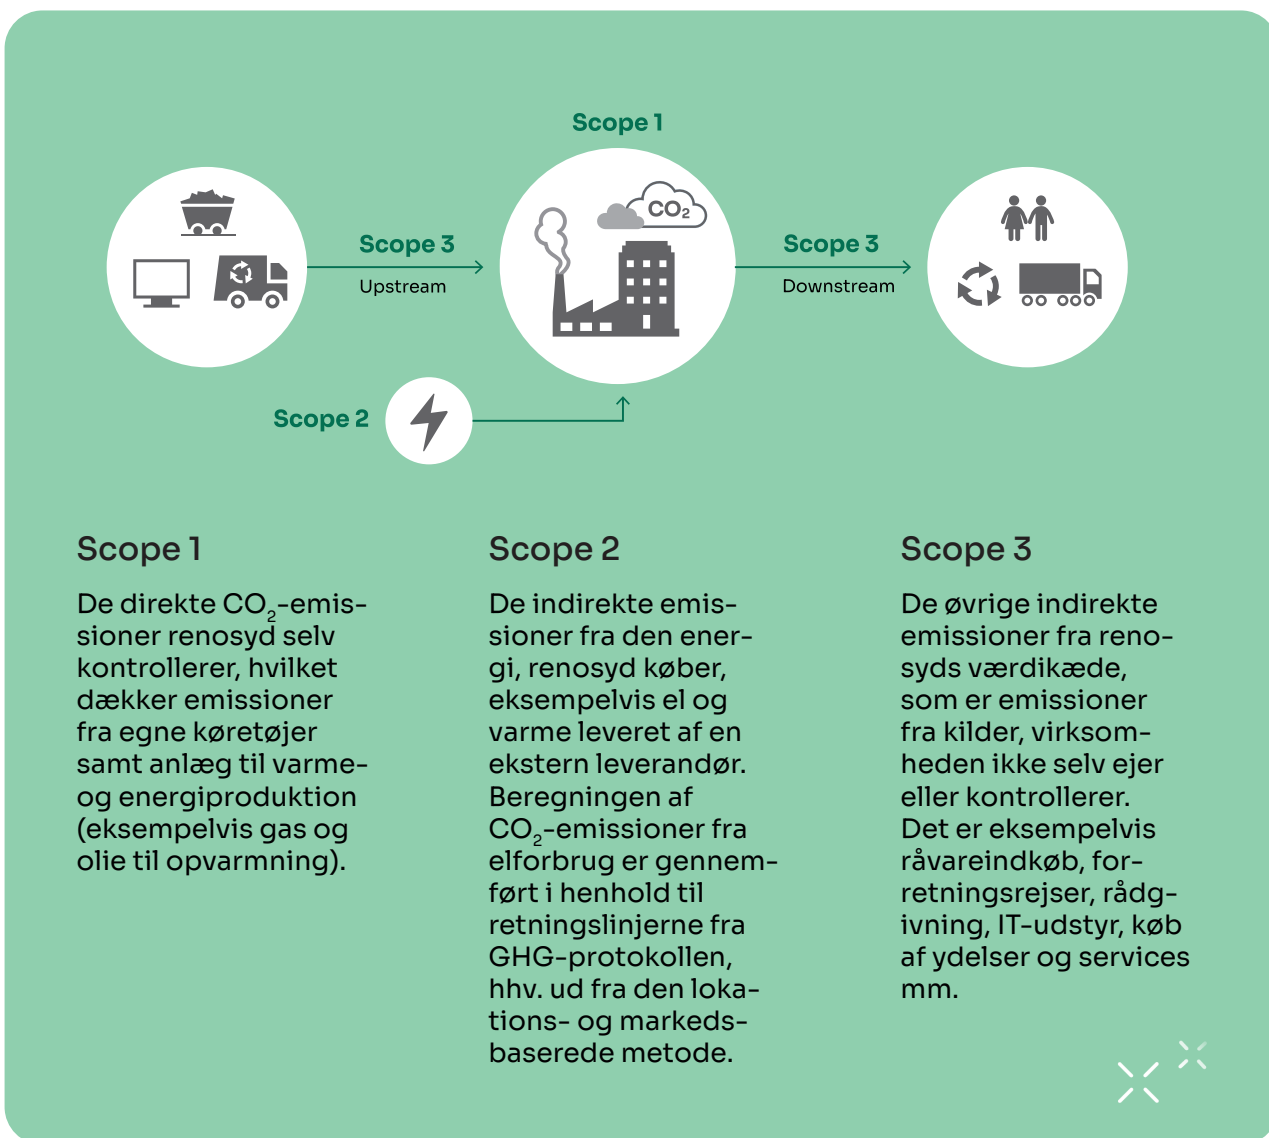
Scope 1

$CO_2$

Scope 3

Upstream

Scope 3

Downstream

Scope 2

Scope 1

De direkte $CO_2$-emissioner renosyd selv kontrollerer, hvilket dækker emissioner fra egne køretøjer samt anlæg til varme- og energiproduktion (eksempelvis gas og olie til opvarmning).

Scope 2

De indirekte emissioner fra den energi, renosyd køber, eksempelvis el og varme leveret af en ekstern leverandør. Beregningen af $CO_2$-emissioner fra elforbrug er gennemført i henhold til retningslinjerne fra GHG-protokollen, hhv. ud fra den lokations- og markedsbaserede metode.

Scope 3

De øvrige indirekte emissioner fra renosyds værdikæde, som er emissioner fra kilder, virksomheden ikke selv ejer eller kontrollerer. Det er eksempelvis råvareindkøb, forretningsrejser, rådgivning, IT-udstyr, køb af ydelser og services mm.